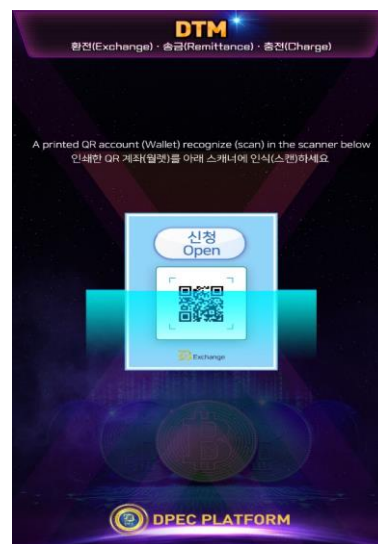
DTM
환전(Exchange) · 송금(Remittance) · 충전(Charge)

A printed QR account (Wallet) recognize (scan) in the scanner below
인쇄한 QR 계좌(월렛)를 아래 스캐너에 인식(스캔)하세요

신청
Open

Exchange

DPEC PLATFORM